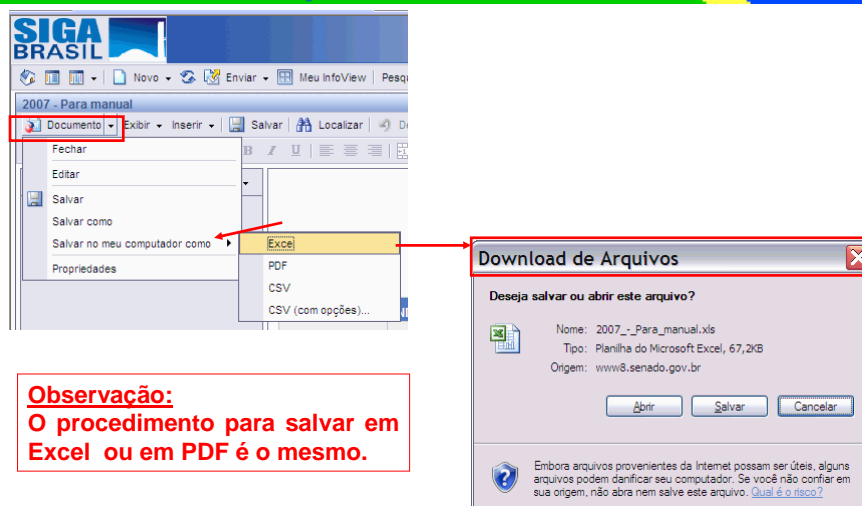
SIGA BRASIL

Novo Enviar Meu InfoView Pesqu

2007 - Para manual

Documento Exibir Inserir Salvar Localizar

Fechar

Editar

Salvar

Salvar como

Salvar no meu computador como

Propriedades

Excel

PDF

CSV

CSV (com opções)...

Download de Arquivos

Deseja salvar ou abrir este arquivo?

Nome: 2007_-_Para_manual.xls

Tipo: Planilha do Microsoft Excel, 67,2KB

Origem: www8.senado.gov.br

Abrir Salvar Cancelar

Embora arquivos provenientes da Internet possam ser úteis, alguns arquivos podem danificar seu computador. Se você não confiar em sua origem, não abra nem salve este arquivo. Qual é o risco?

Observação:
O procedimento para salvar em Excel ou em PDF é o mesmo.